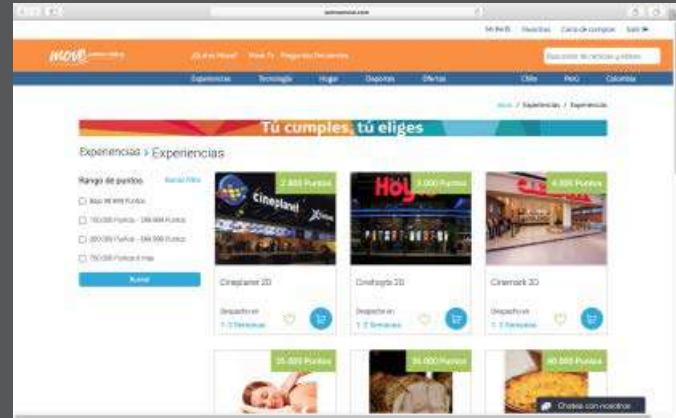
Mi Perfil Favoritos Carro de compras Salir

move

¿Qué es Move? Move Te Preguntas Frecuentes

Busca entre las tiendas y productos

Experiencias Tecnología Hogar Deportes Ofertas Chile Perú Colombia

Move / Experiencias / Experiencias

Tú cumples, tú eliges

Experiencias > Experiencias

Rango de puntos Borrar filtro

Bajo 99.999 Puntos

150.000 Puntos - 199.999 Puntos

200.000 Puntos - 399.999 Puntos

750.000 Puntos ó más

Aplicar

2.800 Puntos

Cineplanet 2D

Despacho en
1 - 2 Semanas

3.000 Puntos

Cinehoyts 2D

Despacho en
1 - 2 Semanas

4.000 Puntos

Cinemark 2D

Despacho en
1 - 2 Semanas

35.000 Puntos

36.000 Puntos

40.000 Puntos

Chatea con nosotros